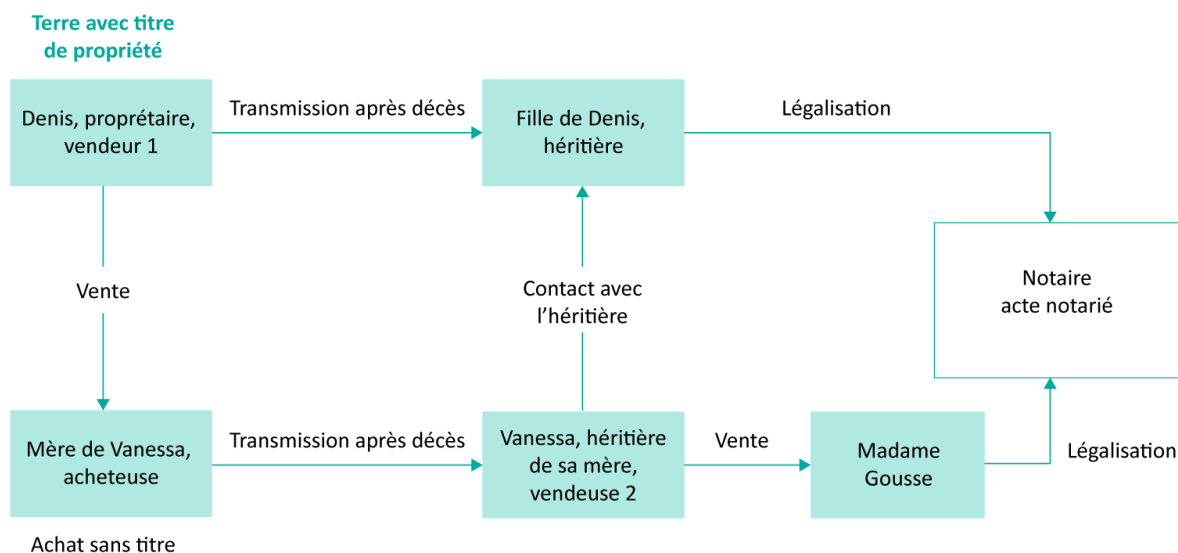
Terre avec titre de propriété

Denis, proprétaire, vendeur 1

Transmission après décès

Fille de Denis, héritière

Légalisation

Vente

Contact avec l'héritière

Notaire acte notarié

Mère de Vanessa, acheteuse

Transmission après décès

Vanessa, héritière de sa mère, vendeuse 2

Vente

Madame Gousse

Légalisation

Achat sans titre